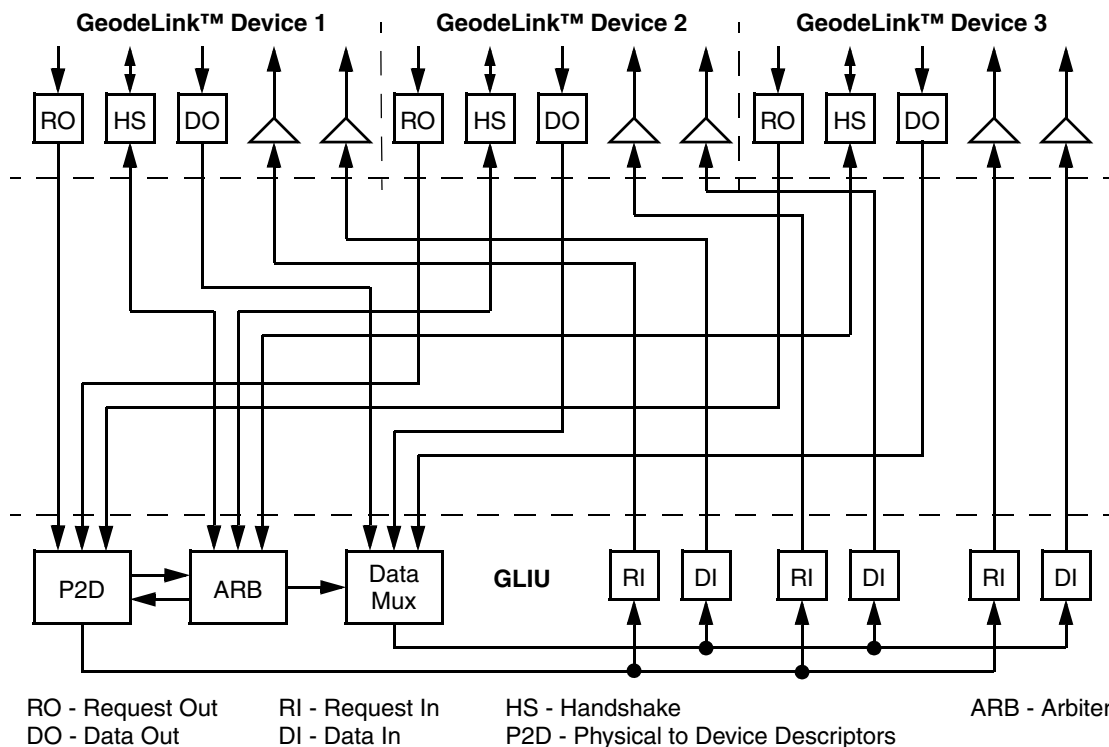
GeodeLink™ Device 1
GeodeLink™ Device 2
GeodeLink™ Device 3

RO HS DO RO HS DO RO HS DO

P2D ARB Data Mux GLIU RI DI RI DI RI DI

RO - Request Out
DO - Data Out
RI - Request In
DI - Data In
HS - Handshake
P2D - Physical to Device Descriptors
ARB - Arbiter